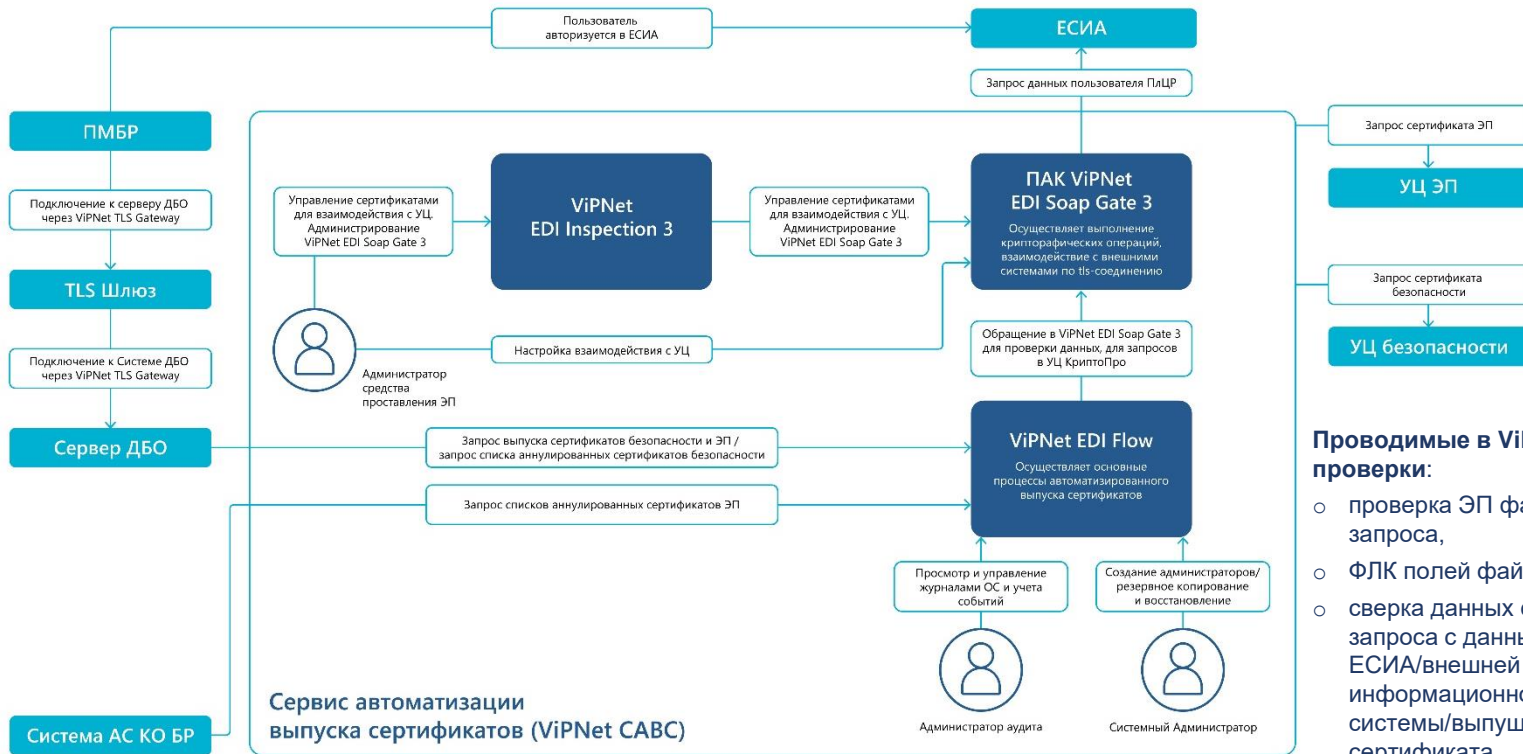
Пользователь авторизуется в ЕСИА

ЕСИА

Запрос данных пользователя ПлЦР

ПМБР

Подключение к серверу ДБО через ViPNet TLS Gateway

TLS Шлюз

Подключение к Системе ДБО через ViPNet TLS Gateway

Сервер ДБО

Система АС КО БР

Управление сертификатами для взаимодействия с УЦ. Администрирование ViPNet EDI Soap Gate 3

ViPNet EDI Inspection 3

Управление сертификатами для взаимодействия с УЦ. Администрирование ViPNet EDI Soap Gate 3

ПАК ViPNet EDI Soap Gate 3

Осуществляет выполнение криптографических операций, взаимодействие с внешними системами по tls-соединению

Администратор средства проставления ЭП

Настройка взаимодействия с УЦ

Обращение в ViPNet EDI Soap Gate 3 для проверки данных, для запросов в УЦ КриптоПро

Запрос выпуска сертификатов безопасности и ЭП / запрос списка аннулированных сертификатов безопасности

Запрос списков аннулированных сертификатов ЭП

ViPNet EDI Flow

Осуществляет основные процессы автоматизированного выпуска сертификатов

Просмотр и управление журналами ОС и учета событий

Создание администраторов/ резервное копирование и восстановление

Администратор аудита

Системный Администратор

Сервис автоматизации выпуска сертификатов (ViPNet САВС)

Запрос сертификата ЭП

УЦ ЭП

Запрос сертификата безопасности

УЦ безопасности

Проводимые в Vi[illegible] проверки:

○ проверка ЭП фа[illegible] запроса,

○ ФЛК полей фай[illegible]

○ сверка данных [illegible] запроса с данны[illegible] ЕСИА/внешней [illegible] информационно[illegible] системы/выпущ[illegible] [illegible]